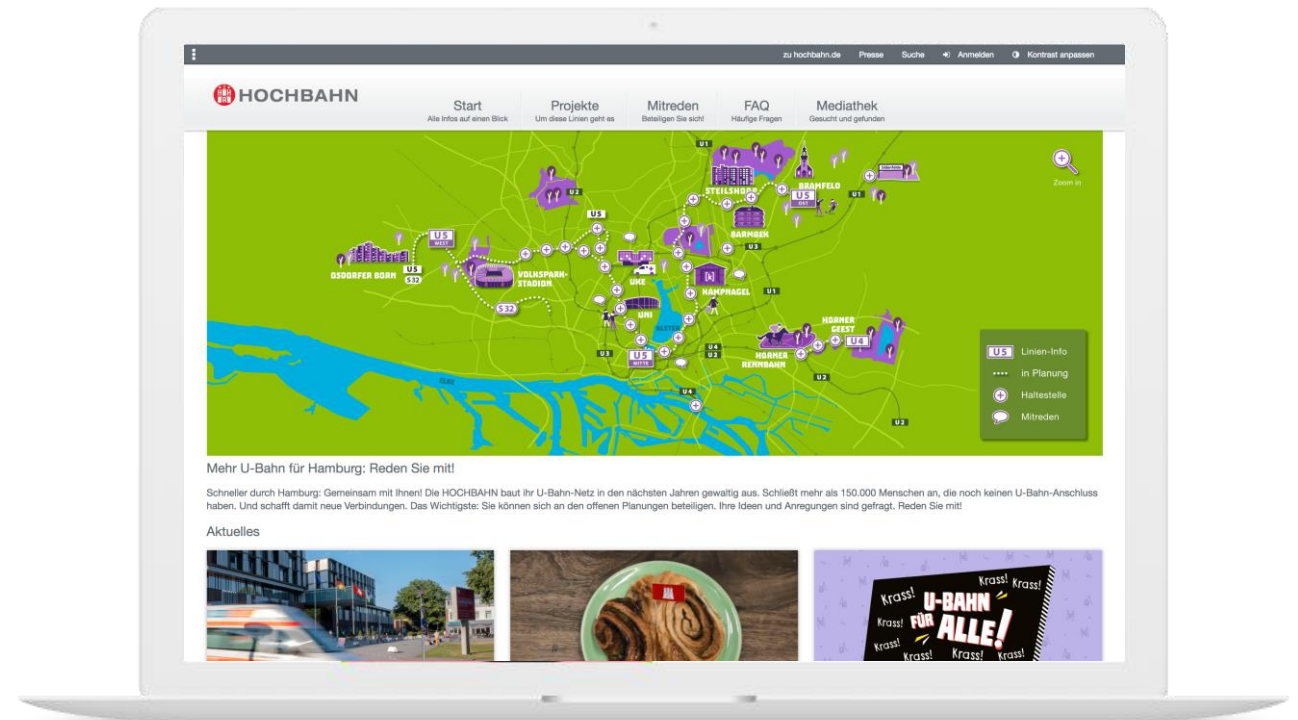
zu hochbahn.de Presse Suche Anmelden Kontrast anpassen

HOCHBAHN

Start
Alle Infos auf einen Blick

Projekte
Um diese Linien geht es

Mitreden
Beteiligen Sie sich!

FAQ
Häufige Fragen

Mediathek
Gesucht und gefunden

Zoom in

U1
U2
U5
STEILSHOOP
BRAMFELD
U5 OST
U1
BARMBEK
U3
U5 WEST
OSDORFER BORN
U5
S32
VOLKSPARK-STADION
UKE
KAMPNAGEL
U1
S32
UNI
ALSTER
HORNER GEEST
U4
U3
U5 MITTE
U4
U3
HORNER RENNBAHN
U2
ELBE
U4
U2
U3

U5 Linien-Info
in Planung
Haltestelle
Mitreden

Mehr U-Bahn für Hamburg: Reden Sie mit!

Schneller durch Hamburg: Gemeinsam mit Ihnen! Die HOCHBAHN baut ihr U-Bahn-Netz in den nächsten Jahren gewaltig aus. Schließt mehr als 150.000 Menschen an, die noch keinen U-Bahn-Anschluss haben. Und schafft damit neue Verbindungen. Das Wichtigste: Sie können sich an den offenen Planungen beteiligen. Ihre Ideen und Anregungen sind gefragt. Reden Sie mit!

Aktuelles

Krass! Krass! Krass! Krass! U-BAHN FÜR ALLE! Krass! Krass! Krass! Krass! Krass!